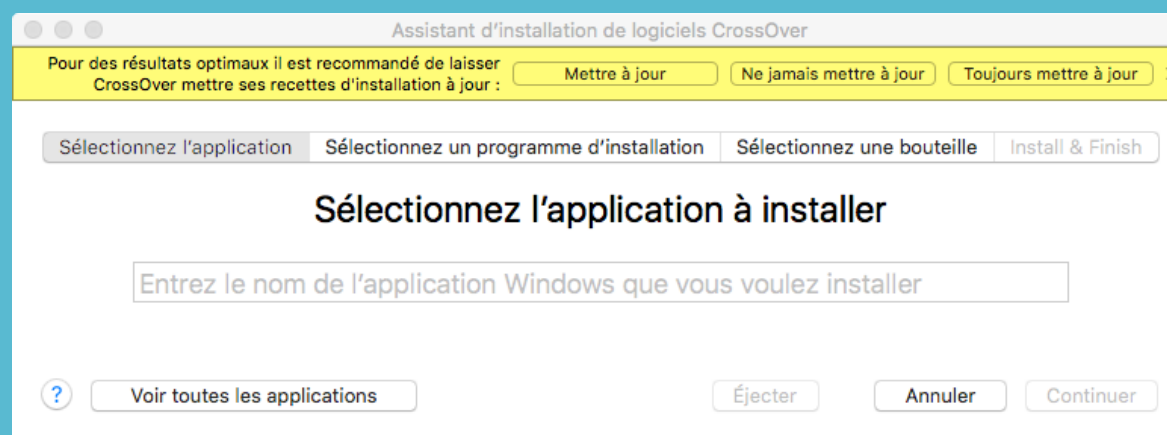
Assistant d'installation de logiciels CrossOver

Pour des résultats optimaux il est recommandé de laisser CrossOver mettre ses recettes d'installation à jour :

Mettre à jour

Ne jamais mettre à jour

Toujours mettre à jour

Sélectionnez l'application

Sélectionnez un programme d'installation

Sélectionnez une bouteille

Install & Finish

Sélectionnez l'application à installer

Entrez le nom de l'application Windows que vous voulez installer

?

Voir toutes les applications

Éjecter

Annuler

Continuer